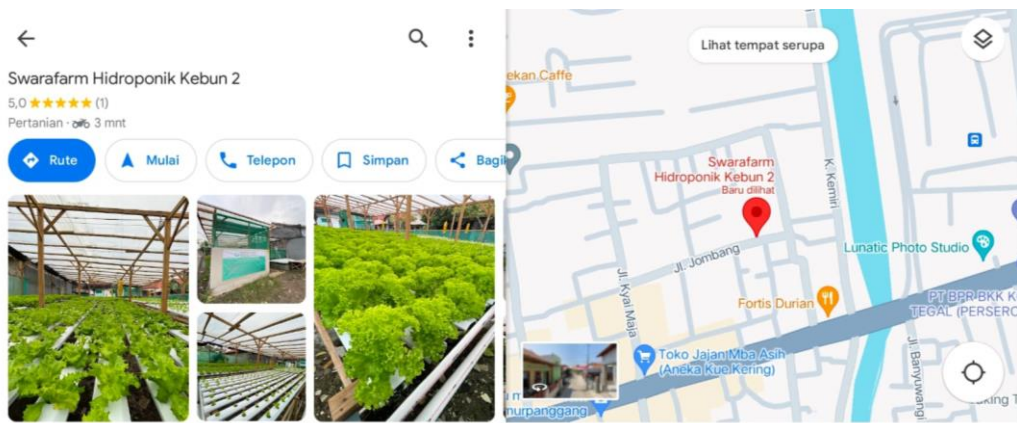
Swarafarm Hidroponik Kebun 2
5,0 ★★★★★ (1)
Pertanian · 3 mnt

Rute
Mulai
Telepon
Simpan
Bagi

Lihat tempat serupa

ekan Caffe
Swarafarm Hidroponik Kebun 2
Baru dilihat
K. Kemiri
Lunatic Photo Studio
Jl. Jombang
Jl. Kyai Maja
Fortis Durian
PT BPR BKK K TEGAL (PERSERO
Toko Jajan Mba Asih (Aneka Kue Kering)
Jl. Banyuwangi
murpanggang
king T